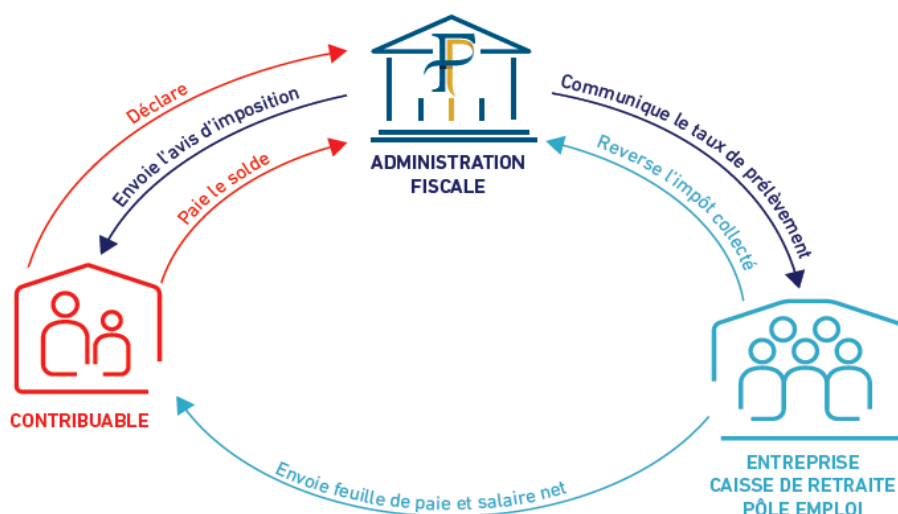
Déclare

Envoie l'avis d'imposition

Paie le solde

ADMINISTRATION FISCALE

Communique le taux de prélèvement

Reverse l'impôt collecté

CONTRIBUABLE

ENTREPRISE
CAISSE DE RETRAITE
PÔLE EMPLOI

Envoie feuille de paie et salaire net